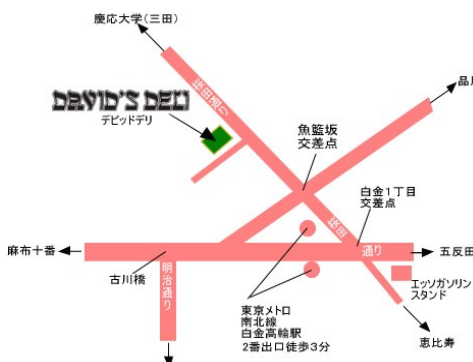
慶応大学（三田）

品川

DAVID'S DELI
デビッドデリ

桜田通り

魚籃坂
交差点

白金１丁目
交差点

桜田通り

麻布十番

五反田

古川橋

明治通り

エッソガソリン
スタンド

東京メトロ
南北線
白金高輪駅
２番出口徒歩３分

恵比寿